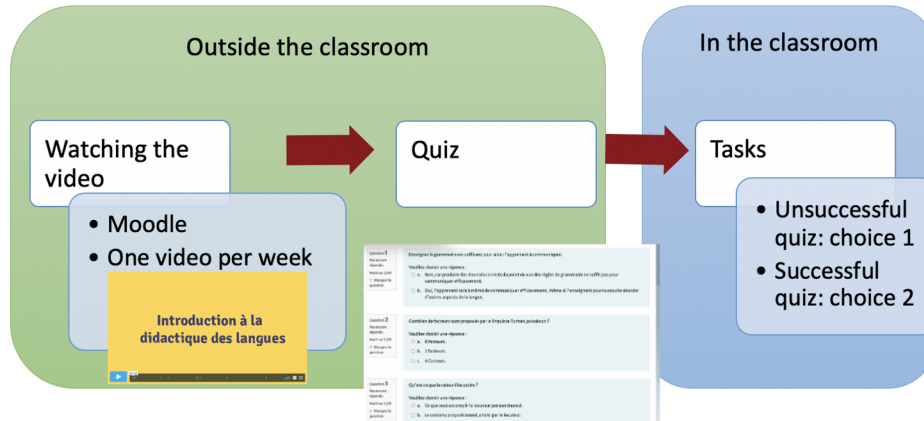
Outside the classroom

In the classroom

Watching the video

Quiz

Tasks

• Moodle
• One video per week

Introduction à la didactique des langues

• Unsuccessful quiz: choice 1
• Successful quiz: choice 2

Question 1
Enseigner la grammaire est suffisant pour aider l'apprenant à communiquer.
Veuillez choisir une réponse :
a. Non, car produire des énoncés corrects du point de vue des règles de grammaire ne suffit pas pour communiquer efficacement.
b. Oui, l'apprenant sera bien capable de communiquer efficacement, même si l'enseignant ne fait pas d'autres aspects de la langue.

Question 2
Combien de facteurs sont proposés par le Triangle de Toman, jusqu'à présent ?
Veuillez choisir une réponse :
a. 5 facteurs.
b. 3 facteurs.
c. 4 facteurs.

Question 3
Qu'est-ce que la valeur illocutoire ?
Veuillez choisir une réponse :
a. Ce que veut accomplir le locuteur par son énoncé.
b. Le contenu propositionnel, émis par le locuteur.